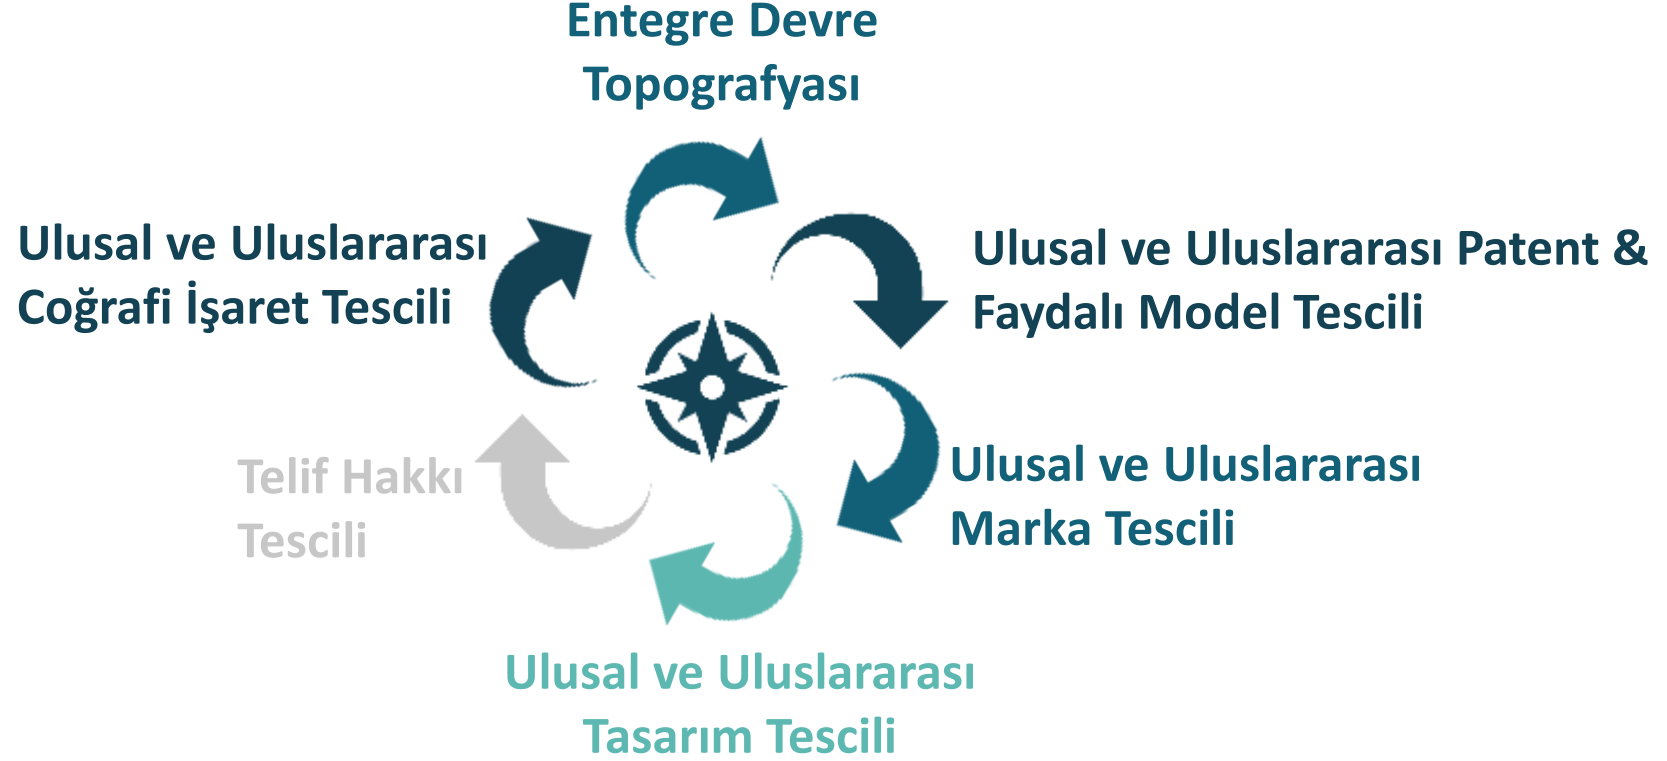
Entegre Devre Topografyası

Ulusal ve Uluslararası Coğrafi İşaret Tescili

Ulusal ve Uluslararası Patent & Faydalı Model Tescili

Ulusal ve Uluslararası Marka Tescili

Telif Hakkı Tescili

Ulusal ve Uluslararası Tasarım Tescili